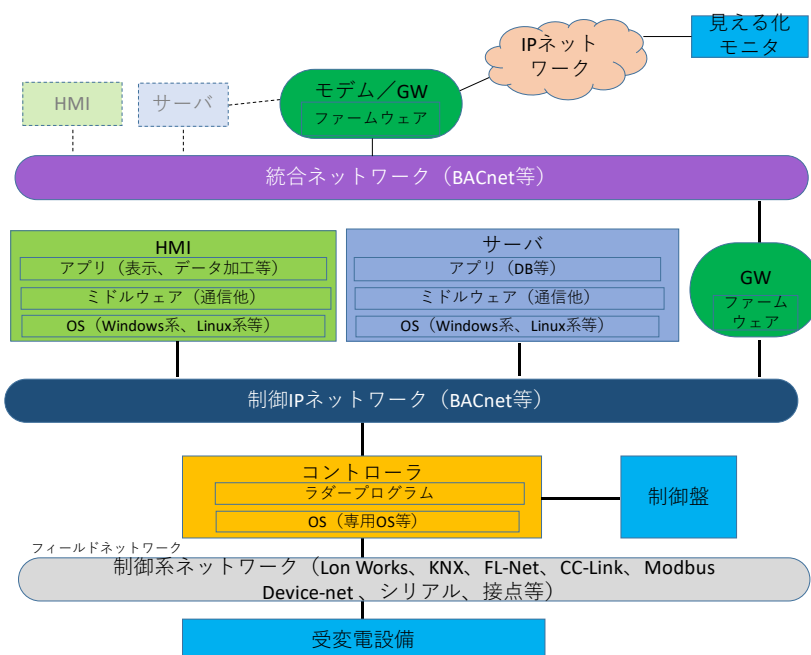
見える化
モニタ

IPネット
ワーク

HMI

サーバ

モデム／GW
ファームウェア

統合ネットワーク（BACnet等）

HMI
アプリ（表示、データ加工等）
ミドルウェア（通信他）
OS（Windows系、Linux系等）

サーバ
アプリ（DB等）
ミドルウェア（通信他）
OS（Windows系、Linux系等）

GW
ファーム
ウェア

制御IPネットワーク（BACnet等）

コントローラ
ラダープログラム
OS（専用OS等）

制御盤

フィールドネットワーク

制御系ネットワーク（Lon Works、KNX、FL-Net、CC-Link、Modbus
Device-net 、シリアル、接点等）

受変電設備